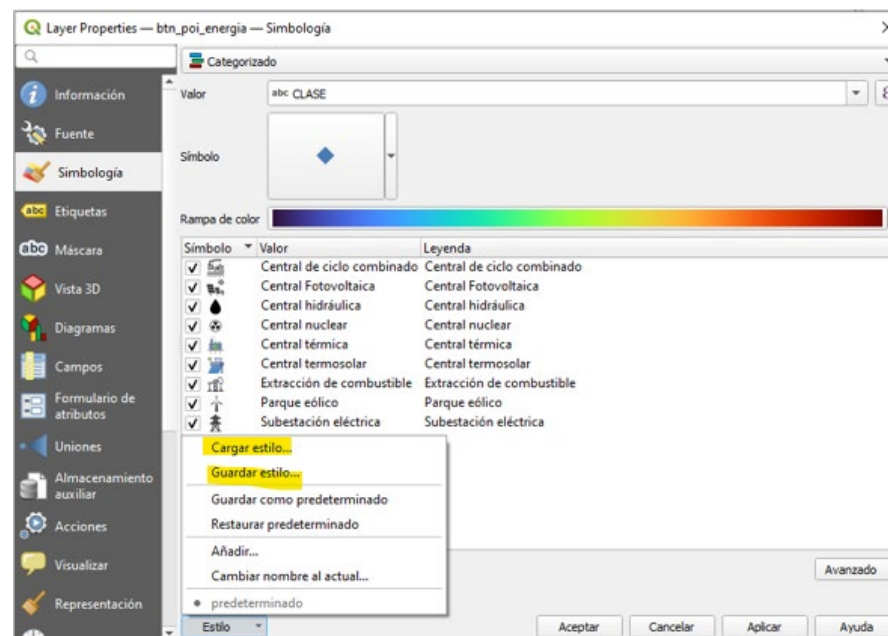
Layer Properties — btn_poi_energia — Simbología

Información
Fuente
Simbología
Etiquetas
Máscara
Vista 3D
Diagramas
Campos
Formulario de atributos
Uniones
Almacenamiento auxiliar
Acciones
Visualizar
Representación

Categorizado

Valor abc CLASE

Símbolo

Rampa de color

| Símbolo | Valor | Leyenda |
|---|---|---|
| ✓ | Central de ciclo combinado | Central de ciclo combinado |
| ✓ | Central Fotovoltaica | Central Fotovoltaica |
| ✓ | Central hidráulica | Central hidráulica |
| ✓ | Central nuclear | Central nuclear |
| ✓ | Central térmica | Central térmica |
| ✓ | Central termosolar | Central termosolar |
| ✓ | Extracción de combustible | Extracción de combustible |
| ✓ | Parque eólico | Parque eólico |
| ✓ | Subestación eléctrica | Subestación eléctrica |

Cargar estilo...
Guardar estilo...
Guardar como predeterminado
Restaurar predeterminado
Añadir...
Cambiar nombre al actual...
• predeterminado

Avanzado

Estilo
Aceptar
Cancelar
Aplicar
Ayuda